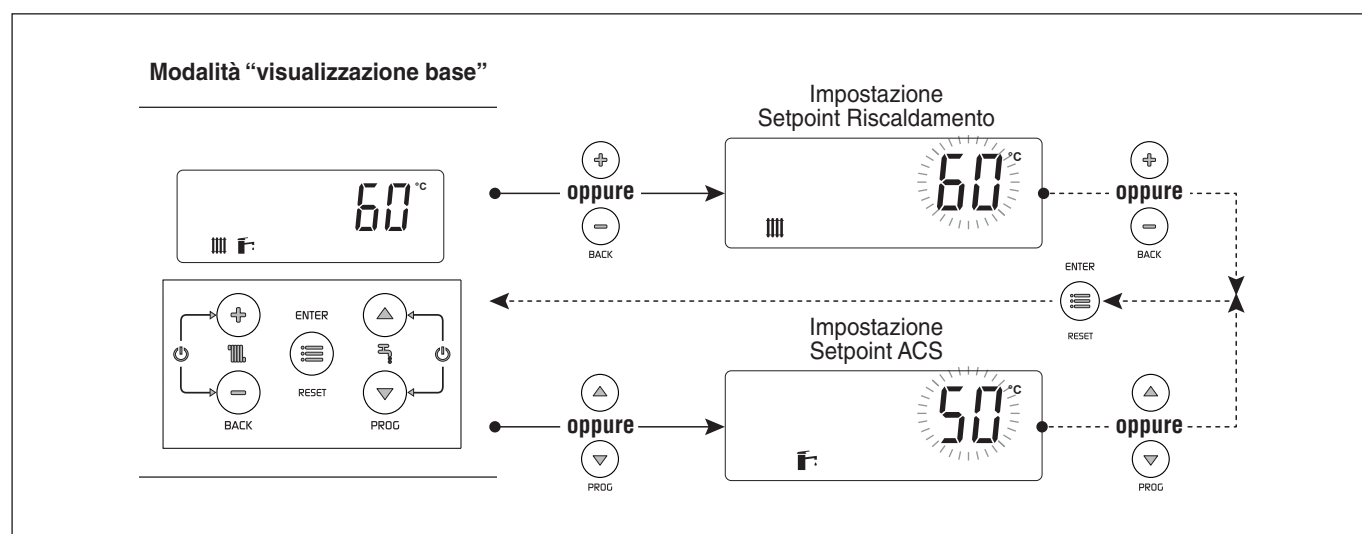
Modalità "visualizzazione base"

60 °C

ENTER

RESET

BACK

PROG

oppure

BACK

Impostazione
Setpoint Riscaldamento

60 °C

oppure

BACK

ENTER

RESET

oppure

PROG

Impostazione
Setpoint ACS

50 °C

oppure

PROG